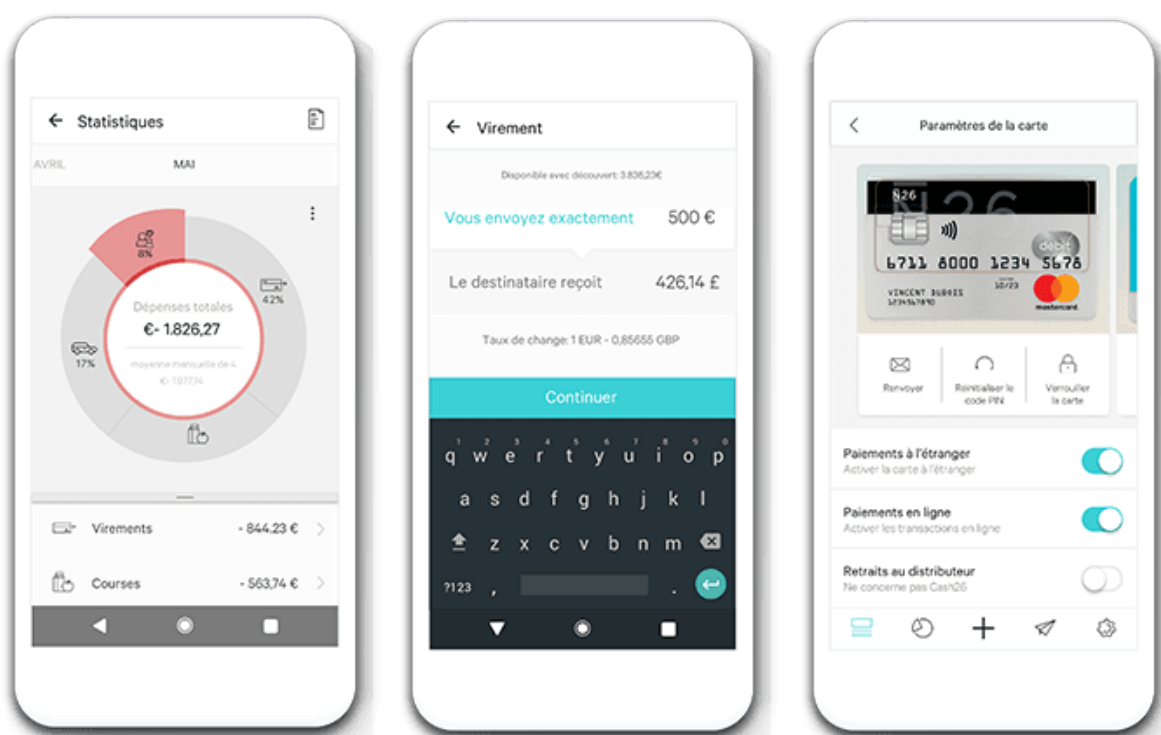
Statistiques

AVRIL MAI

8%

42%

17%

Dépenses totales
€- 1.826,27
moyenne mensuelle de 4
€- 1977,74

Virements - 844.23 €

Courses - 563,74 €

Virement

Disponible avec découvert: 3.836,23€

Vous envoyez exactement 500 €

Le destinataire reçoit 426,14 £

Taux de change: 1 EUR - 0,85655 GBP

Continuer

q w e r t y u i o p
a s d f g h j k l
z x c v b n m
?123 , .

Paramètres de la carte

N26

6711 8000 1234 5678
VINCENT DUBOIS 10/23
debit
mastercard

Renvoyer

Réinitialiser le code PIN

Verrouiller la carte

Paiements à l'étranger
Activer la carte à l'étranger

Paiements en ligne
Activer les transactions en ligne

Retraits au distributeur
Ne concerne pas Cash26